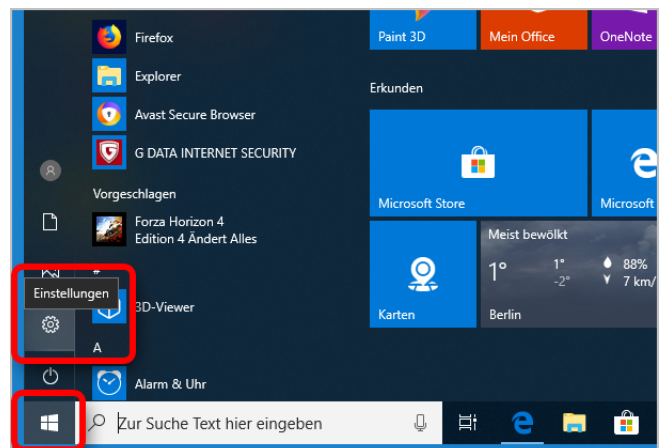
Firefox
Explorer
Avast Secure Browser
G DATA INTERNET SECURITY
Vorgeschlagen
Forza Horizon 4
Edition 4 Ändert Alles
#
Einstellungen
3D-Viewer
A
Alarm & Uhr
Paint 3D
Mein Office
OneNote
Erkunden
Microsoft Store
Microsoft
Meist bewölkt
1°
1°
-2°
88%
7 km/
Karten
Berlin
Zur Suche Text hier eingeben